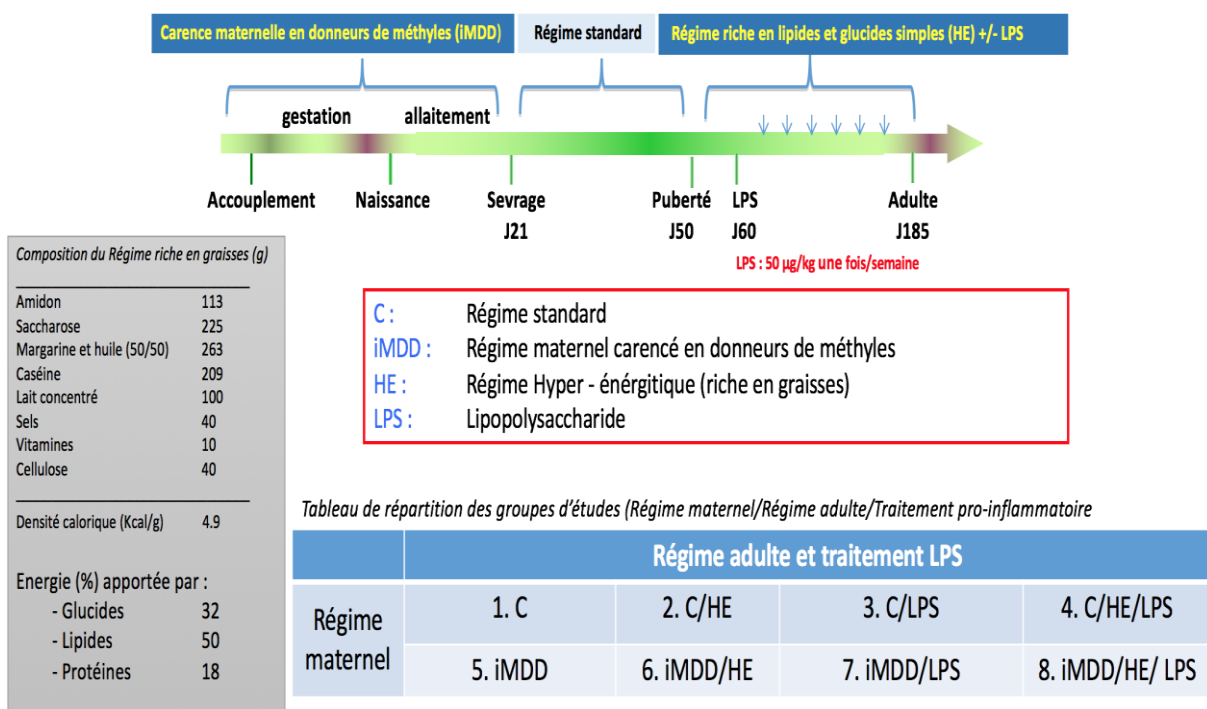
Carence maternelle en donneurs de méthyles (iMDD)

Régime standard

Régime riche en lipides et glucides simples (HE) +/- LPS

gestation

allaitement

Accouplement

Naissance

Sevrage J21

Puberté J50

LPS J60

Adulte J185

LPS : 50 µg/kg une fois/semaine

Composition du Régime riche en graisses (g)

| | |
|---|---|
| Amidon | 113 |
| Saccharose | 225 |
| Margarine et huile (50/50) | 263 |
| Caséine | 209 |
| Lait concentré | 100 |
| Sels | 40 |
| Vitamines | 10 |
| Cellulose | 40 |

Densité calorique (Kcal/g) 4.9

Energie (%) apportée par :
- Glucides 32
- Lipides 50
- Protéines 18

C : Régime standard
iMDD : Régime maternel carencé en donneurs de méthyles
HE : Régime Hyper - énérgitique (riche en graisses)
LPS : Lipopolysaccharide

Tableau de répartition des groupes d'études (Régime maternel/Régime adulte/Traitement pro-inflammatoire

| | Régime adulte et traitement LPS | | | |
|---|---|---|---|---|
| Régime maternel | 1. C | 2. C/HE | 3. C/LPS | 4. C/HE/LPS |
| | 5. iMDD | 6. iMDD/HE | 7. iMDD/LPS | 8. iMDD/HE/ LPS |